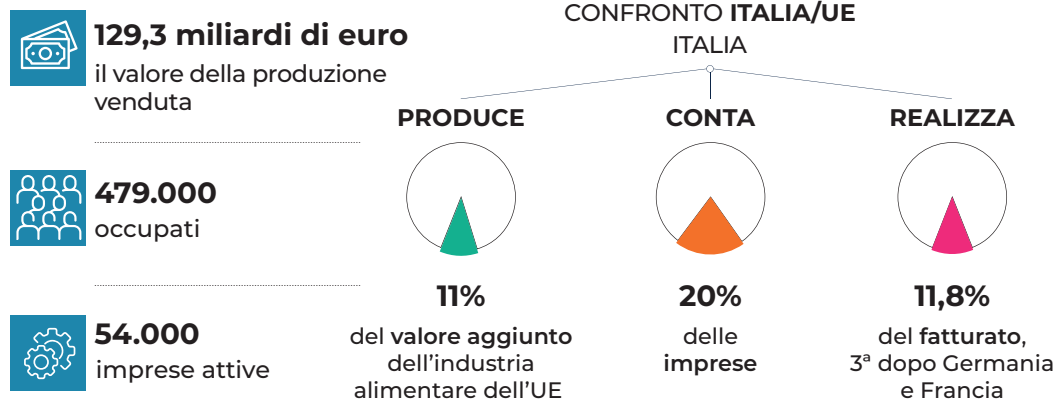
129,3 miliardi di euro
il valore della produzione venduta

479.000
occupati

54.000
imprese attive

CONFRONTO ITALIA/UE
ITALIA

PRODUCE
11%
del valore aggiunto dell'industria alimentare dell'UE

CONTA
20%
delle imprese

REALIZZA
11,8%
del fatturato, 3ª dopo Germania e Francia